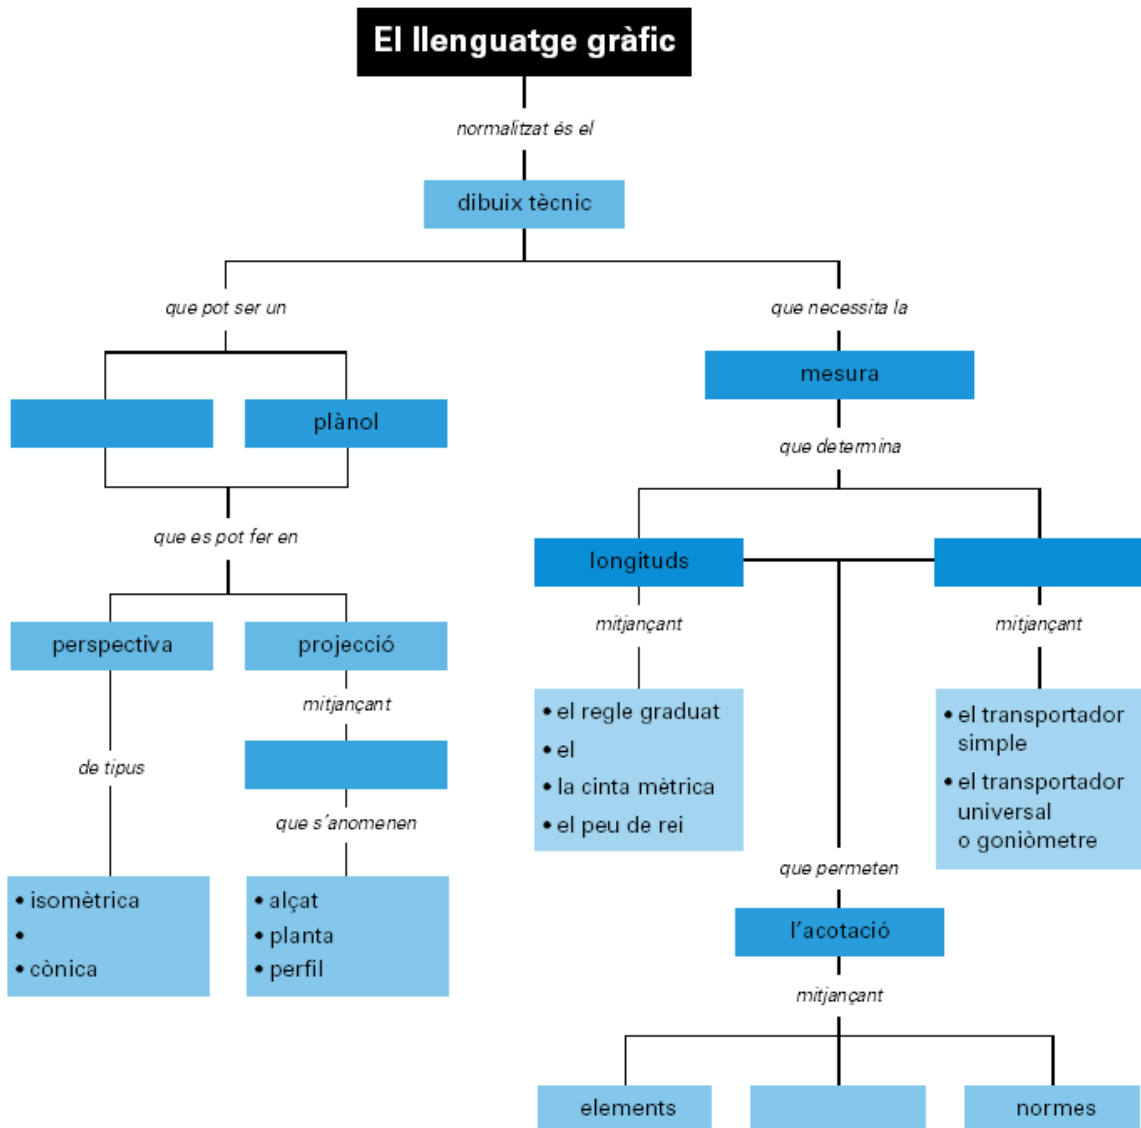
El llenguatge gràfic

normalitzat és el

dibuix tècnic

que pot ser un

plànol

que es pot fer en

perspectiva

de tipus

• isomètrica
•
• cònica

projecció

mitjançant

que s'anomenen

• alçat
• planta
• perfil

que necessita la

mesura

que determina

longituds

mitjançant

• el regle graduat
• el
• la cinta mètrica
• el peu de rei

mitjançant

• el transportador simple
• el transportador universal o goniòmetre

que permeten

l'acotació

mitjançant

elements

normes